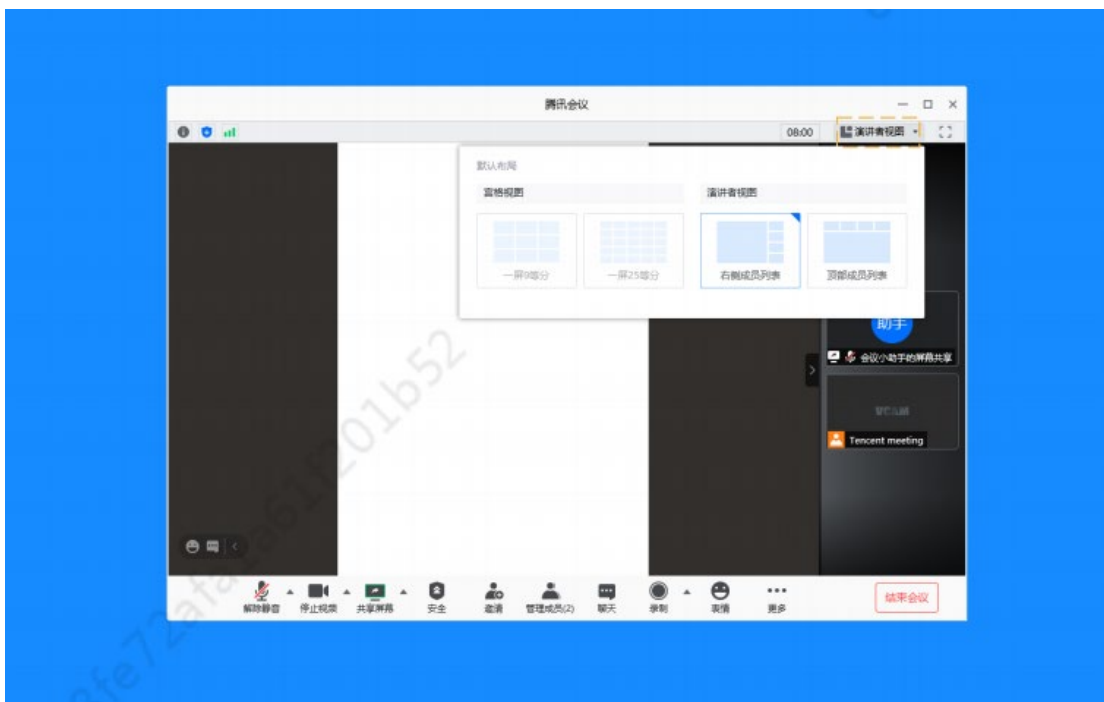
腾讯会议

08:00

演讲者视图

默认布局

宫格视图

演讲者视图

一屏9等分

一屏25等分

右侧成员列表

顶部成员列表

助手

会议小助手的屏幕共享

Tencent meeting

fe72afa61f201b52

解除静音

停止视频

共享屏幕

安全

邀请

管理成员(2)

聊天

录制

表情

更多

结束会议